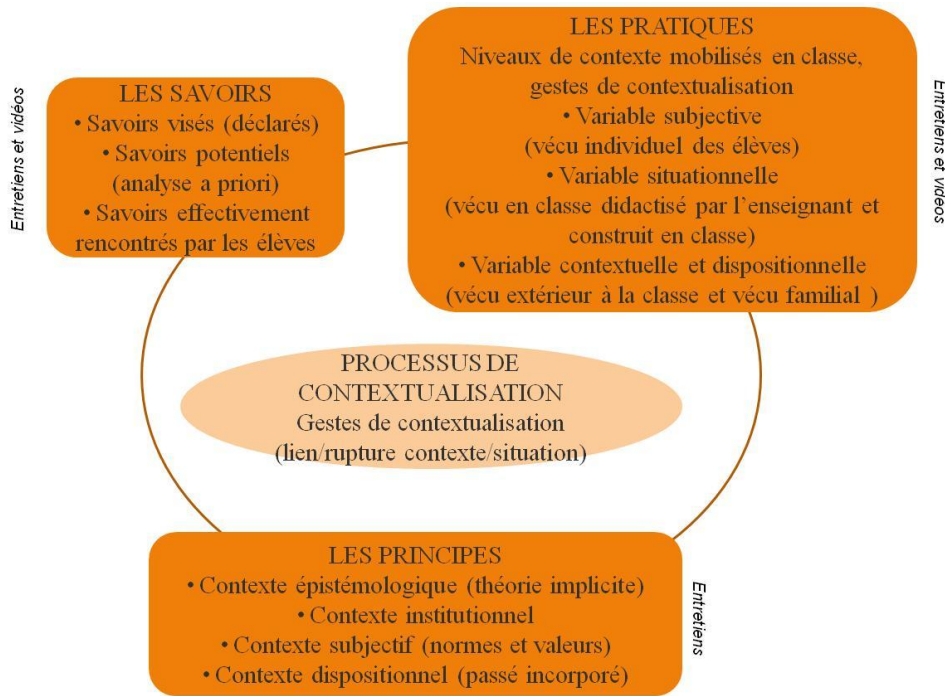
Entretiens et vidéos

LES SAVOIRS
• Savoirs visés (déclarés)
• Savoirs potentiels (analyse a priori)
• Savoirs effectivement rencontrés par les élèves

LES PRATIQUES
Niveaux de contexte mobilisés en classe, gestes de contextualisation
• Variable subjective (vécu individuel des élèves)
• Variable situationnelle (vécu en classe didactisé par l'enseignant et construit en classe)
• Variable contextuelle et dispositionnelle (vécu extérieur à la classe et vécu familial )

Entretiens et vidéos

PROCESSUS DE CONTEXTUALISATION
Gestes de contextualisation
(lien/rupture contexte/situation)

LES PRINCIPES
• Contexte épistémologique (théorie implicite)
• Contexte institutionnel
• Contexte subjectif (normes et valeurs)
• Contexte dispositionnel (passé incorporé)

Entretiens